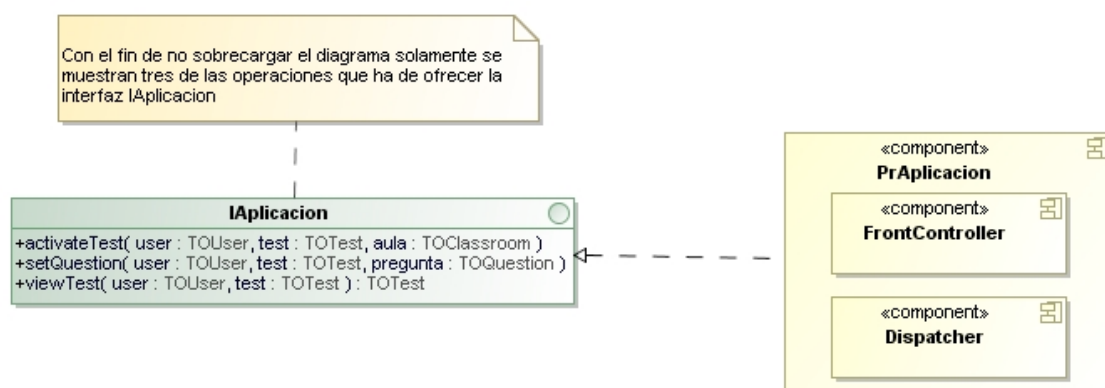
Con el fin de no sobrecargar el diagrama solamente se muestran tres de las operaciones que ha de ofrecer la interfaz IAplicacion

IAplicacion

+activateTest( user : TOUser, test : TOTest, aula : TOClassroom )
+setQuestion( user : TOUser, test : TOTest, pregunta : TOQuestion )
+viewTest( user : TOUser, test : TOTest ) : TOTest

«component»
PrAplicacion

«component»
FrontController

«component»
Dispatcher